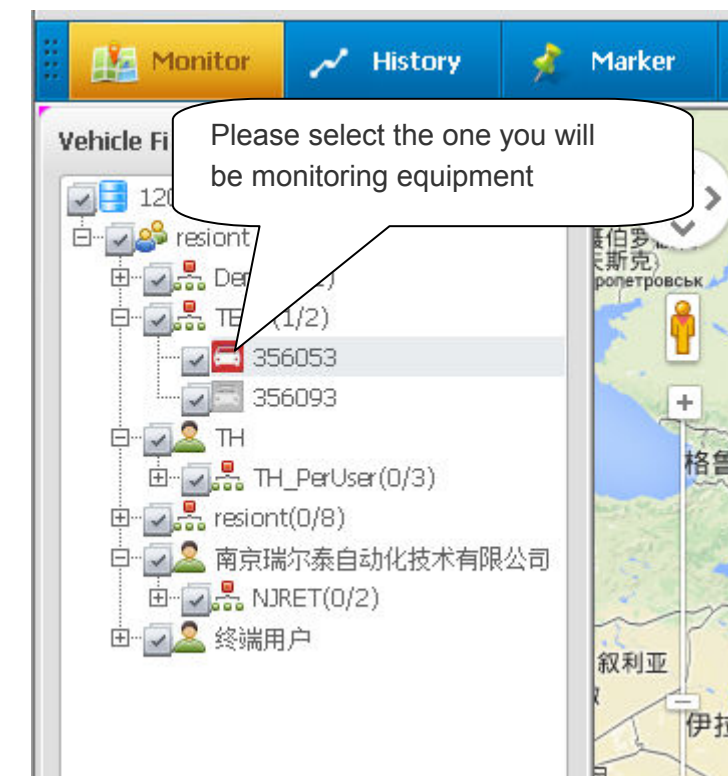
Monitor History Marker

Vehicle Fi

Please select the one you will be monitoring equipment

120

resiont

Dem 1)

TE (1/2)

356053

356093

TH

TH_PerUser(0/3)

resiont(0/8)

南京瑞尔泰自动化技术有限公司

NJRET(0/2)

终端用户

菠伯罗
夫斯克
ропетровськ

格鲁

叙利亚

伊拉